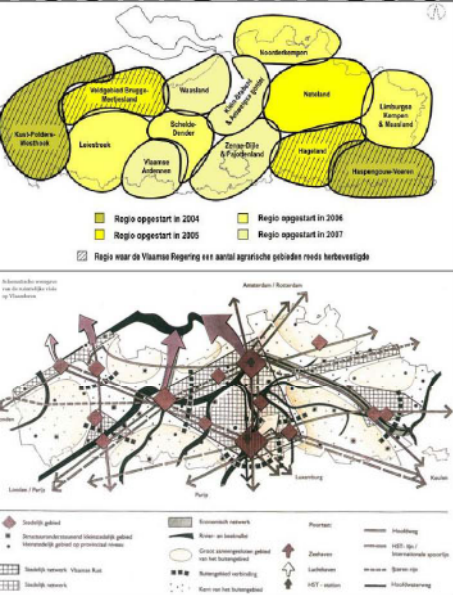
Noorderkempen

Waasland

Veldgebied Brugge-Meetjesland

Kleine Schelde & Antwerpse gordel

Neteland

Limburgse Kempen & Maasland

Kust-Polders-Westhoek

Leiestreek

Schelde-Dender

Vlaamse Ardennen

Zennevallei-Dijle & Pajottenland

Hageland

Haspengouw-Voeren

Regio opgestart in 2004

Regio opgestart in 2005

Regio opgestart in 2006

Regio opgestart in 2007

Regio waar de Vlaamse Regering een aantal agrarische gebieden reeds herbevestigde

Schematische weergave van de ruimtelijke visie op Vlaanderen

Amsterdam / Rotterdam

Londen / Parijs

Parijs

Luxemburg

Keulen

Stedelijk gebied

Structuurondersteunend kleinstedelijk gebied / kleinstedelijk gebied op provinciaal niveau

Stedelijk netwerk Vlaamse Ruit

Stedelijk netwerk

Economisch netwerk

Rivier- en beekvallei

Grote aaneengesloten gebied van het buitengebied

Buitengebied verbinding

Kern van het buitengebied

Poorten:

Zeehaven

Luchthaven

HST - station

Hoofdweg

HST - lijn / Internationale spoorlijn

Spoorweg

Hoofdwaterweg